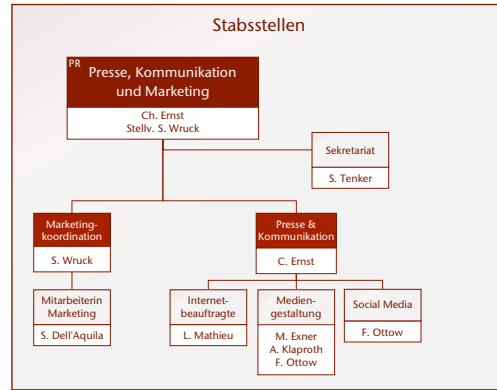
Stabsstellen

PR
Presse, Kommunikation und Marketing

Ch. Ernst
Stellv. S. Wruck

Sekretariat

S. Tenker

Marketingkoordination

S. Wruck

Presse & Kommunikation

C. Ernst

Mitarbeiterin Marketing

S. Dell'Aquila

Internetbeauftragte

L. Mathieu

Mediengestaltung

M. Exner
A. Klaproth
F. Ottow

Social Media

F. Ottow